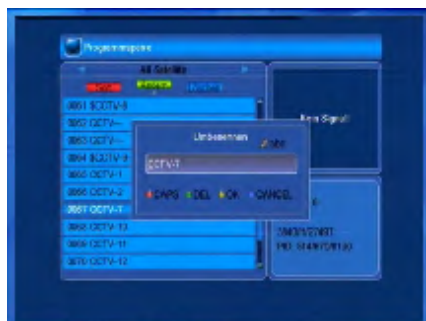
Programmsperre

All Satellite

0861 $CCTV-6
0862 CCTV-...
0863 CCTV-...
0864 $CCTV-9
0865 CCTV-1
0866 CCTV-2
0867 CCTV-7
0868 CCTV-13
0869 CCTV-11
0870 CCTV-12

Kein Signal!

Umbenennen
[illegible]

CCTV-7

CAPS DEL OK CANCEL

3840/1/27500
PID: 514/670/8190